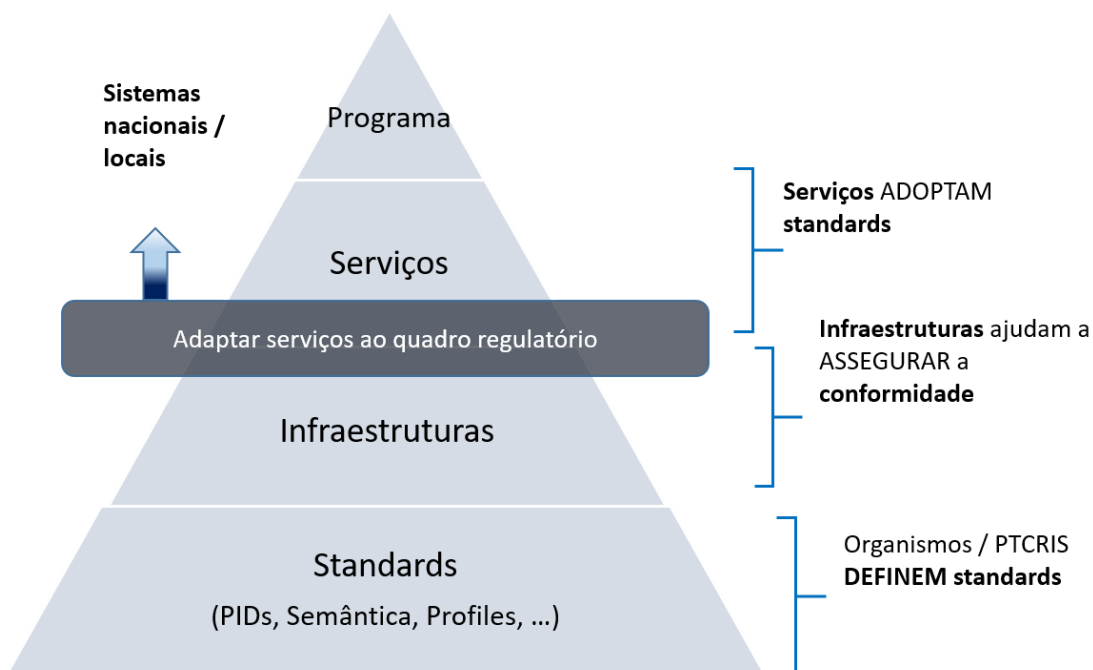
Sistemas nacionais / locais

Programa

Serviços ADOPTAM standards

Serviços

Adaptar serviços ao quadro regulatório

Infraestruturas ajudam a ASSEGURAR a conformidade

Infraestruturas

Organismos / PTCRIS DEFINEM standards

Standards

(PIDs, Semântica, Profiles, …)